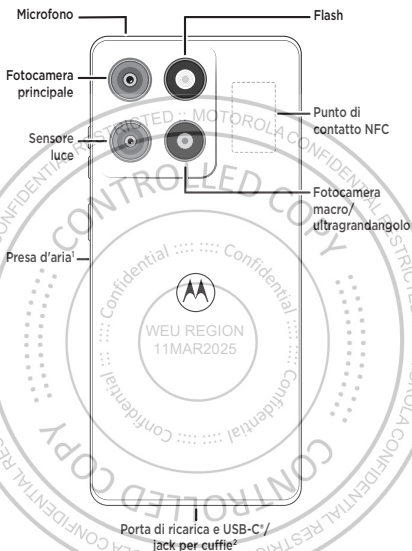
Microfono
Flash
Fotocamera principale
Punto di contatto NFC
Sensore luce
Fotocamera macro/ ultragrandangolo
Presa d'aria¹
Porta di ricarica e USB-C®/ jack per cuffie²

RESTRICTED :: MOTOROLA CONFIDENTIAL RESTRICTED
CONTROLLED COPY
Confidential :::: :::: Confidential
WEU REGION
11MAR2025
Confidential :::: :::: Confidential
CONTROLLED COPY
MOTOROLA CONFIDENTIAL RESTRICTED